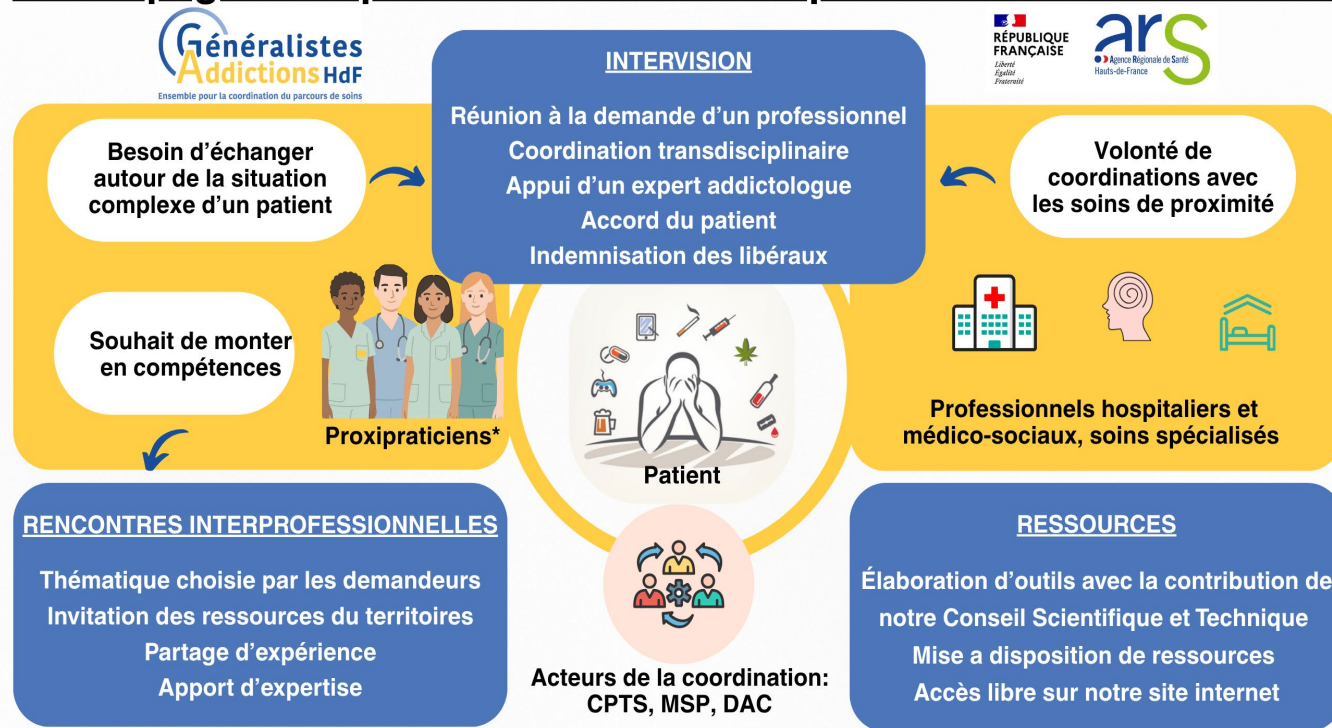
Généralistes Addictions HdF
Ensemble pour la coordination du parcours de soins

INTERVISION

Réunion à la demande d'un professionnel
Coordination transdisciplinaire
Appui d'un expert addictologue
Accord du patient
Indemnisation des libéraux

RÉPUBLIQUE FRANÇAISE
Liberté
Égalité
Fraternité

ars
Agence Régionale de Santé
Hauts-de-France

Besoin d'échanger autour de la situation complexe d'un patient

Volonté de coordinations avec les soins de proximité

Souhait de monter en compétences

Proxipraticiens*

Patient

Professionnels hospitaliers et médico-sociaux, soins spécialisés

RENCONTRES INTERPROFESSIONNELLES

Thématique choisie par les demandeurs
Invitation des ressources du territoires
Partage d'expérience
Apport d'expertise

Acteurs de la coordination: CPTS, MSP, DAC

RESSOURCES

Élaboration d'outils avec la contribution de notre Conseil Scientifique et Technique
Mise a disposition de ressources
Accès libre sur notre site internet